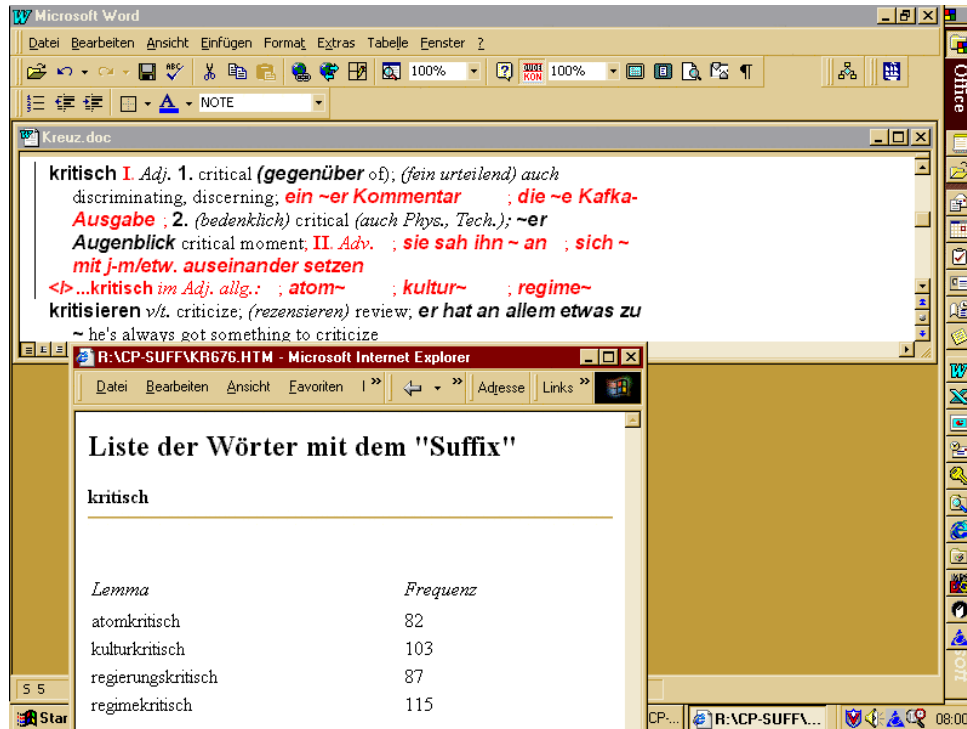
Microsoft Word

Datei Bearbeiten Ansicht Einfügen Format Extras Tabelle Fenster ?

100% 100% NOTE

Kreuz.doc

**kritisch** I. *Adj.* **1.** critical ***(gegenüber*** of); *(fein urteilend) auch* discriminating, discerning; ***ein ~er Kommentar*** ; ***die ~e Kafka-Ausgabe*** ; **2.** *(bedenklich)* critical *(auch Phys., Tech.);* ***~er Augenblick*** critical moment; II. *Adv.* ; ***sie sah ihn ~ an*** ; ***sich ~ mit j-m/etw. auseinander setzen***

***<I>*** **...kritisch** *im Adj. allg.:* ; ***atom~*** ; ***kultur~*** ; ***regime~***

**kritisieren** *v/t.* criticize; *(rezensieren)* review; ***er hat an allem etwas zu ~*** he's always got something to criticize

R:\CP-SUFF\KR676.HTM - Microsoft Internet Explorer

Datei Bearbeiten Ansicht Favoriten Adresse Links

# Liste der Wörter mit dem "Suffix"

**kritisch**

| *Lemma* | *Frequenz* |
|---|---|
| atomkritisch | 82 |
| kulturkritisch | 103 |
| regierungskritisch | 87 |
| regimekritisch | 115 |

Office

S 5

Start CP-... R:\CP-SUFF\... 08:00